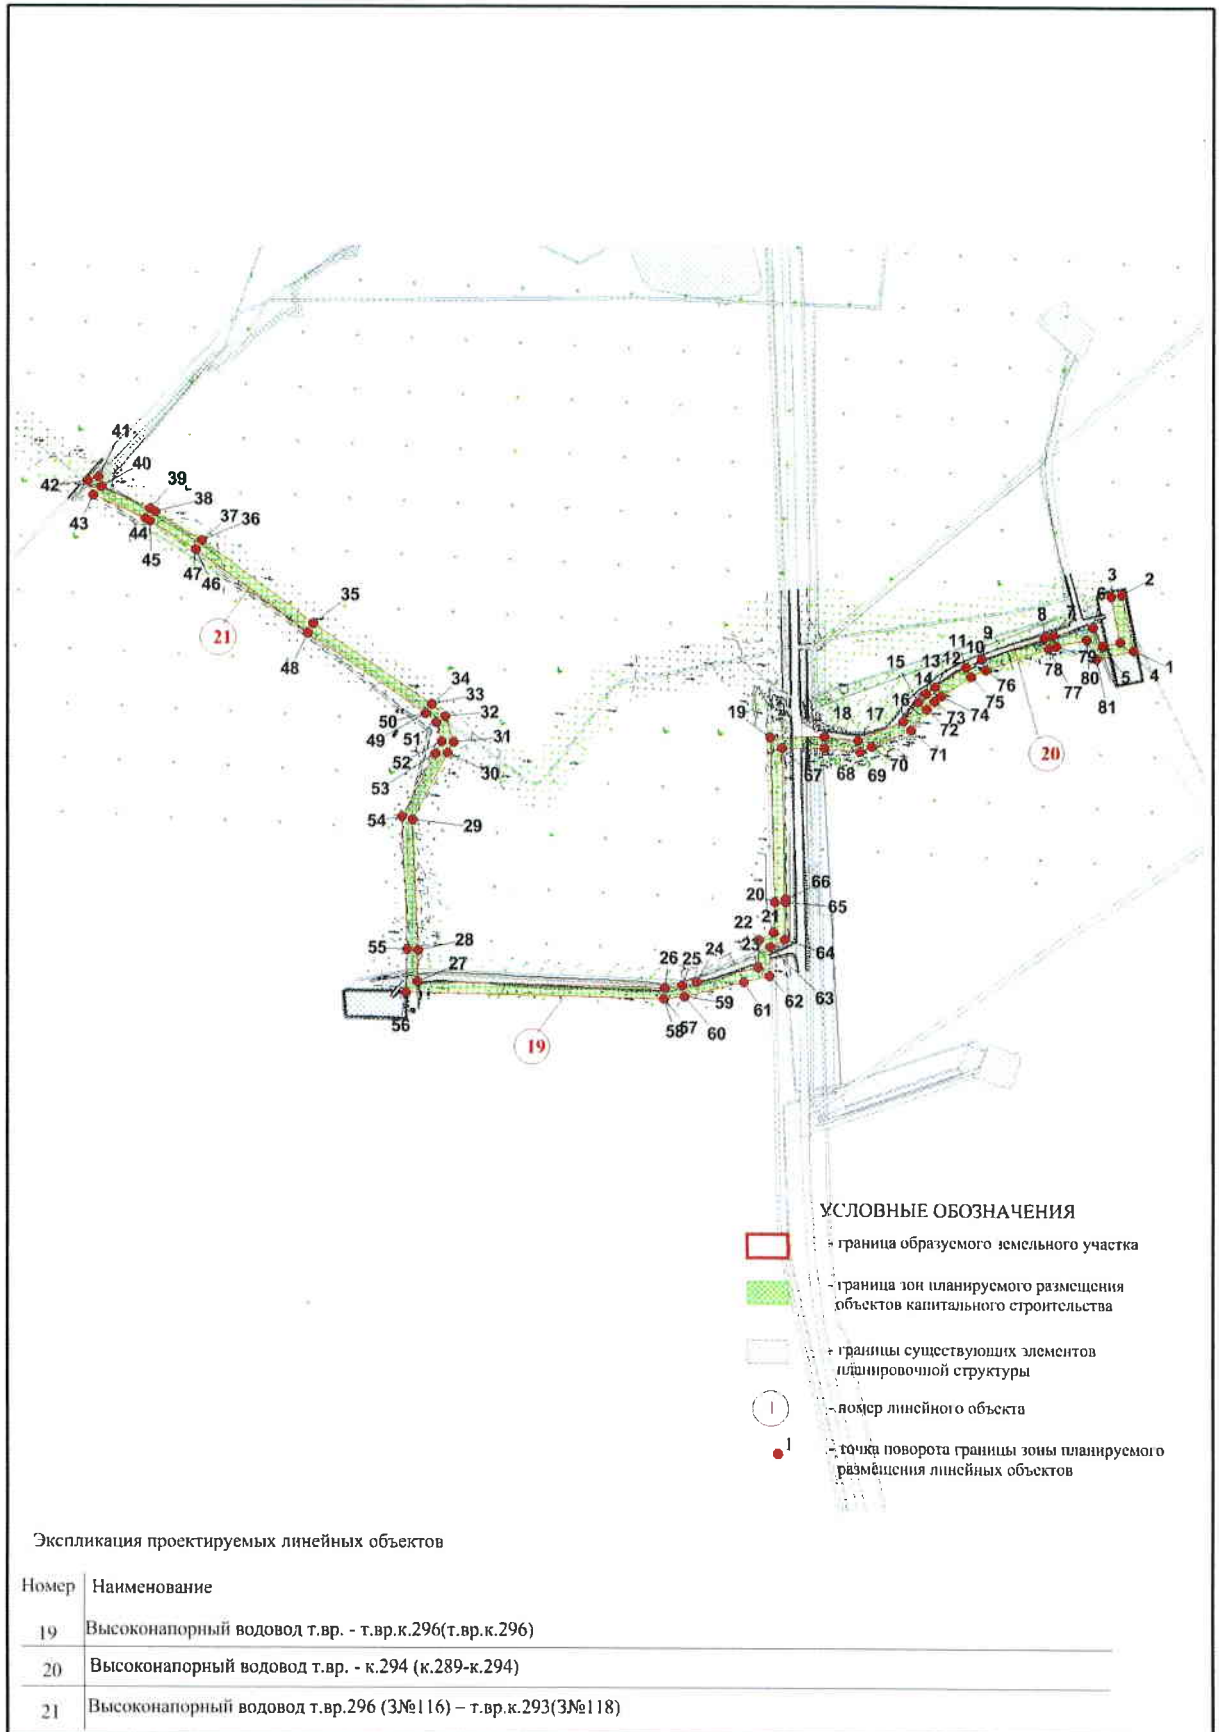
41
40
39
42
38
43
37 36
44
45
47
46
35
21
48
34
33
32
50
49
51
31
52
30
53
54
29
28
55
27
56
19
26 25
24
58 57
59
60
61
62
63
64
23
22
21
20
66
65
19
67
68
69
70
71
18
17
16
15
14
13 12
11
10
9
72
73
74
75
76
20
8
7
78
77
79
80
81
6 3
2
5
4
1

УСЛОВНЫЕ ОБОЗНАЧЕНИЯ
- граница образуемого земельного участка
- граница зон планируемого размещения объектов капитального строительства
- границы существующих элементов планировочной структуры
1 - номер линейного объекта
1 - точка поворота границы зоны планируемого размещения линейных объектов

Экспликация проектируемых линейных объектов

| Номер | Наименование |
|---|---|
| 19 | Высоконапорный водовод т.вр. - т.вр.к.296(т.вр.к.296) |
| 20 | Высоконапорный водовод т.вр. - к.294 (к.289-к.294) |
| 21 | Высоконапорный водовод т.вр.296 (3№116) – т.вр.к.293(3№118) |